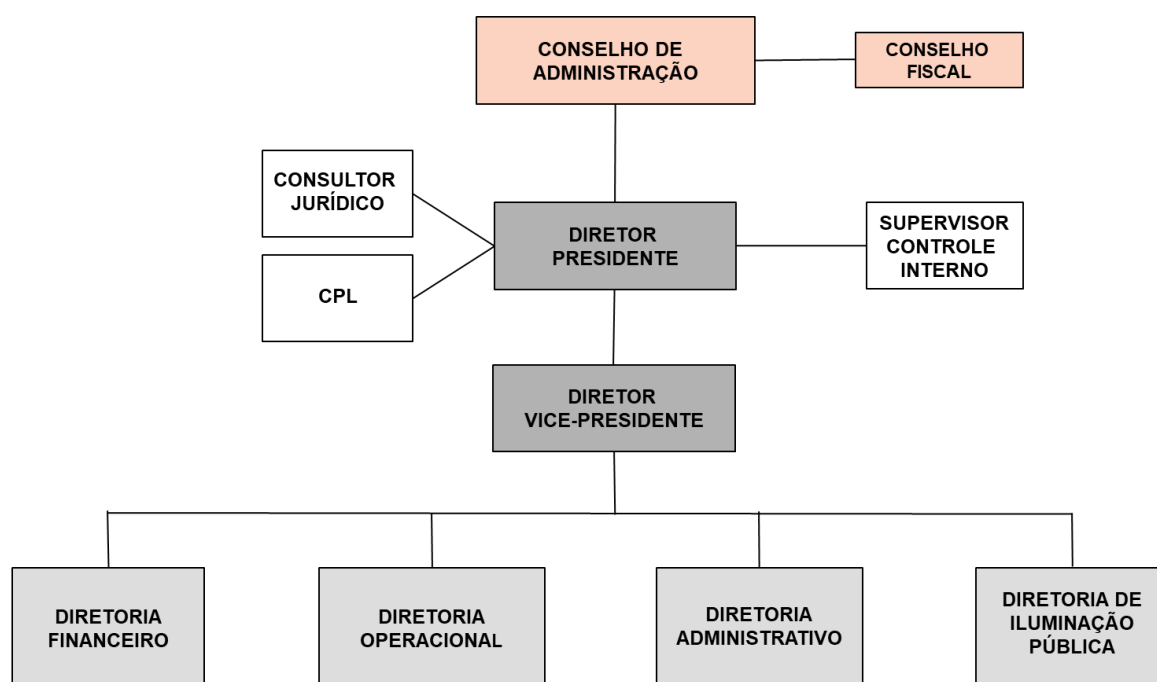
CONSELHO DE ADMINISTRAÇÃO

CONSELHO FISCAL

CONSULTOR JURÍDICO

CPL

DIRETOR PRESIDENTE

SUPERVISOR CONTROLE INTERNO

DIRETOR VICE-PRESIDENTE

DIRETORIA FINANCEIRO

DIRETORIA OPERACIONAL

DIRETORIA ADMINISTRATIVO

DIRETORIA DE ILUMINAÇÃO PÚBLICA